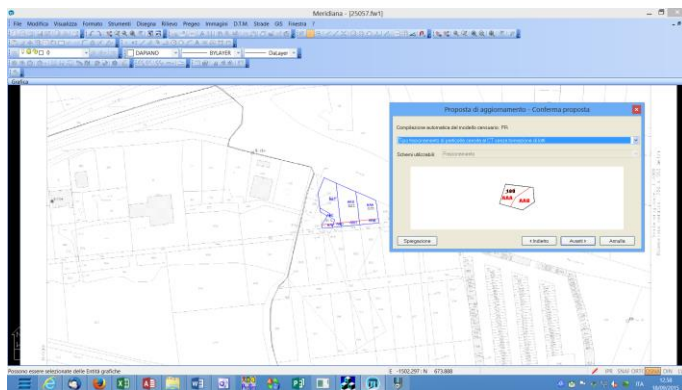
Meridiana - [25057.fw1]

File Modifica Visualizza Formato Strumenti Disegna Rilievo Pregeo Immagini D.T.M. Strade GIS Finestra ?

DAPIANO BYLAYER DaLayer

Grafica

Proposta di aggiornamento - Conferma proposta

Compilazione automatica del modello censuario: PR

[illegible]

Schema utilizzabile: Frazionamento

100
AAA
AAB

Spiegazione

< Indietro Avanti > Annulla

Possono essere selezionate delle Entità grafiche

E: -1502.297 ; N: 673.888

SNAP ORTO OFN

ITA